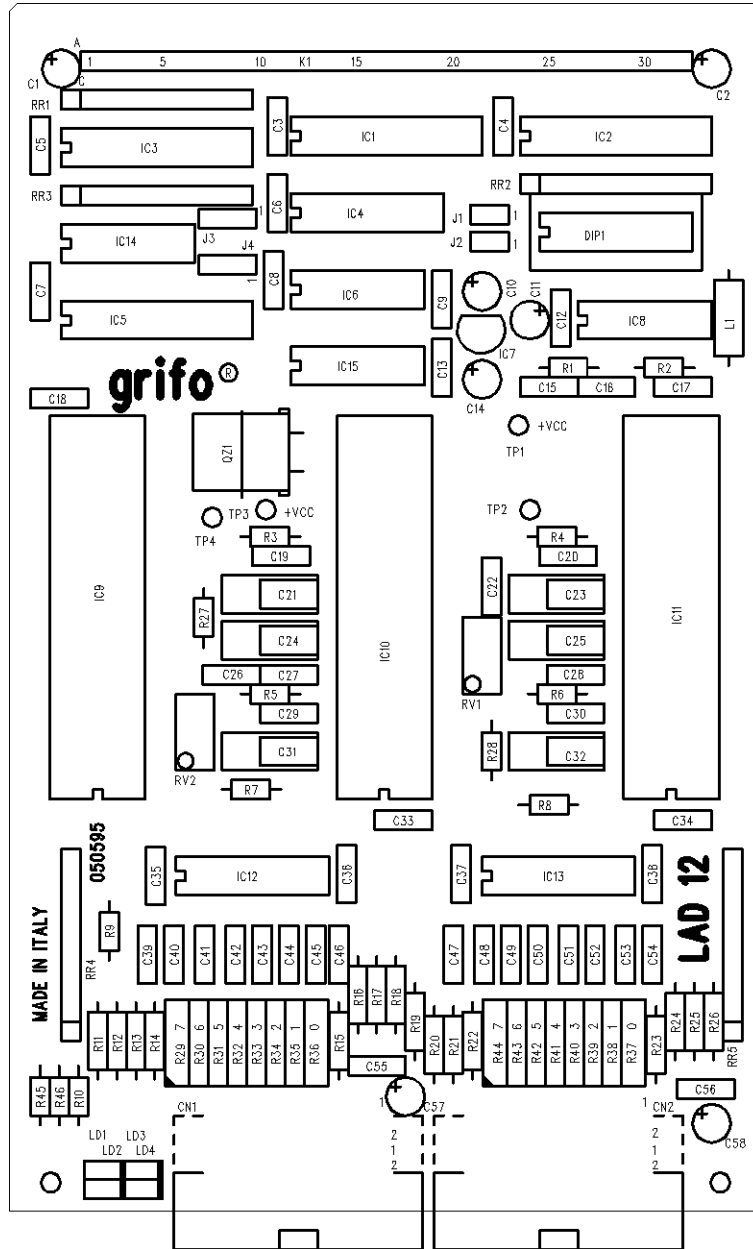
A
1 5 10 K1 15 20 25 30
C1 C C2
RR1
C3 IC1 C4 IC2
C5 IC3
RR3 RR2
C6 IC4 1 J1 1
1 J2 1 DIP1
IC14 J3
J4
1 C8 IC6 C9 C10 C11
C7
IC5 C12 IC8 L1
IC7
IC15 C13 R1 R2
C15 C16 C17
grifo®
C14
C18
+VCC
QZ1 TP1
TP3 +VCC TP2
TP4 R3 R4
C19 C20
C22
IC9 C21 C23 IC11
R27
C24 IC10 C25
C26 C27 C28
R5 R6
RV1
C29 C30
C31 R28 C32
RV2
R7 R8
C33 C34
050595
C35 IC12 C36 C37 IC13 C38
LAD 12
MADE IN ITALY
R9
C39 C40 C41 C42 C43 C44 C45 C46 C47 C48 C49 C50 C51 C52 C53 C54
RR4
R16 R17 R18
R11 R12 R13 R14 R29 7 R30 6 R31 5 R32 4 R33 3 R34 2 R35 1 R36 0 R15 R19 R20 R21 R22 R44 7 R43 6 R42 5 R41 4 R40 3 R39 2 R38 1 R37 0 R23 R24 R25 R26
RR5
C55
1 C57 C56
R45 R46 R10
CN1 1 CN2
C58
2 2
1 1
2 2
LD1 LD3
LD2 LD4